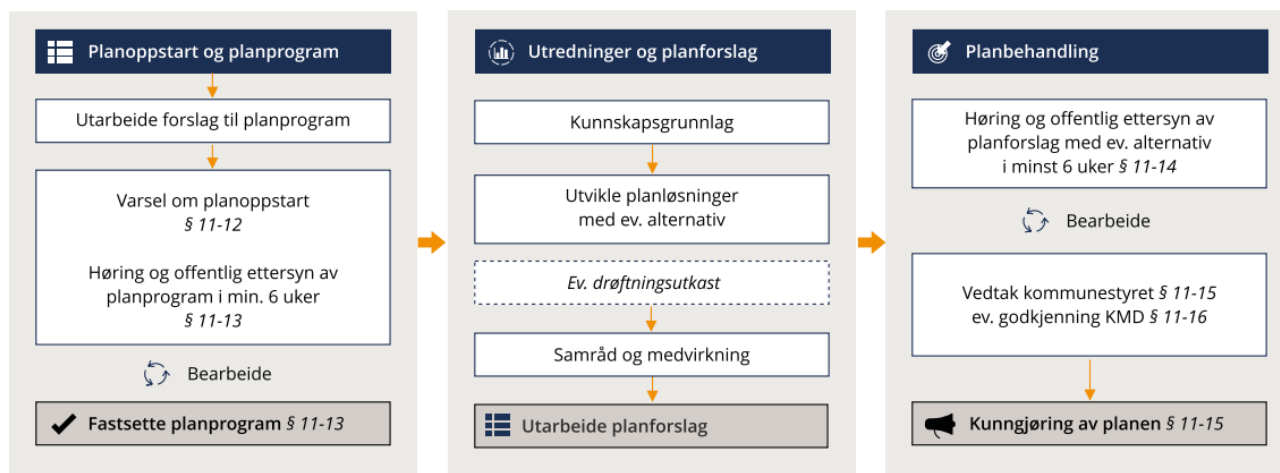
Planoppstart og planprogram

Utarbeide forslag til planprogram

Varsel om planoppstart
*§ 11-12*

Høring og offentlig ettersyn av planprogram i min. 6 uker
*§ 11-13*

Bearbeide

**Fastsette planprogram** *§ 11-13*

Utredninger og planforslag

Kunnskapsgrunnlag

Utvikle planløsninger med ev. alternativ

*Ev. drøftningsutkast*

Samråd og medvirkning

Utarbeide planforslag

Planbehandling

Høring og offentlig ettersyn av planforslag med ev. alternativ i minst 6 uker *§ 11-14*

Bearbeide

Vedtak kommunestyret *§ 11-15*
ev. godkjenning KMD *§ 11-16*

**Kunngjøring av planen** *§ 11-15*